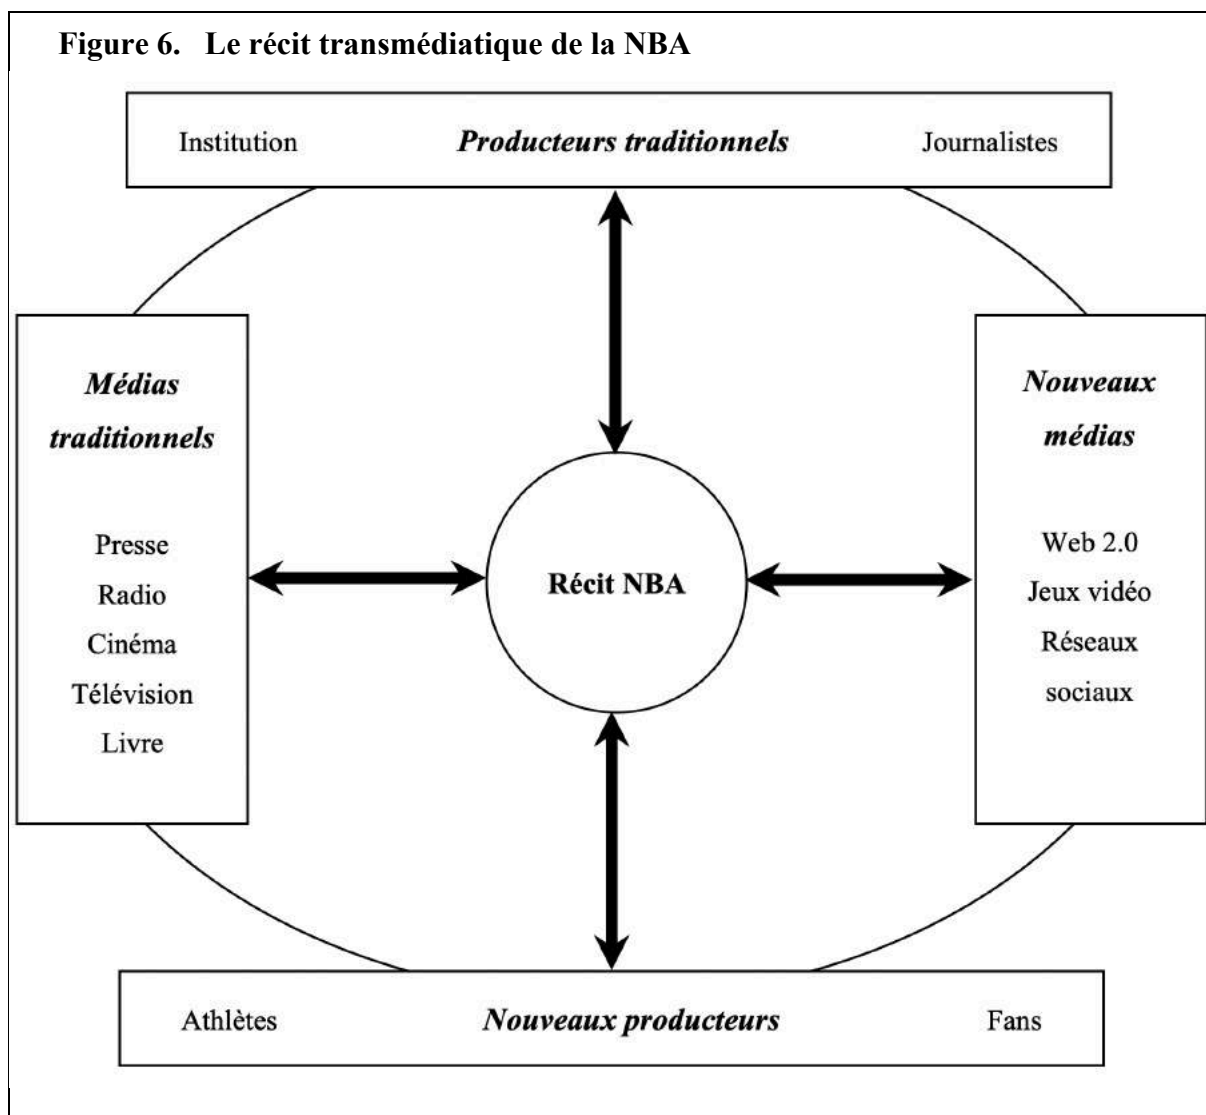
**Figure 6. Le récit transmédiatique de la NBA**

Institution ***Producteurs traditionnels*** Journalistes

***Médias traditionnels***

Presse
Radio
Cinéma
Télévision
Livre

**Récit NBA**

***Nouveaux médias***

Web 2.0
Jeux vidéo
Réseaux sociaux

Athlètes ***Nouveaux producteurs*** Fans